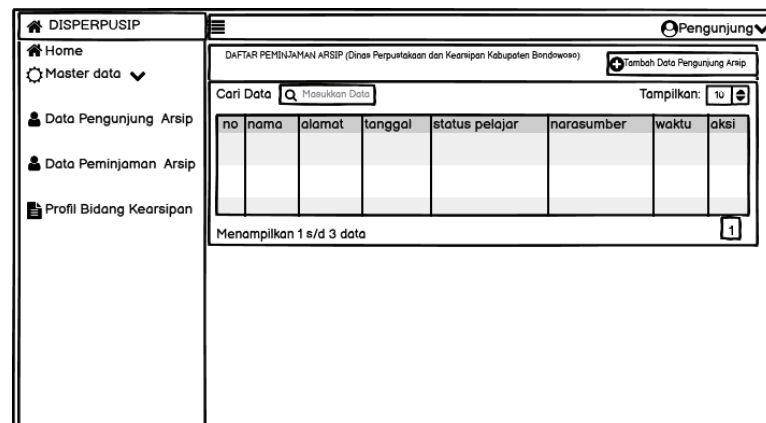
DISPERPUSIP

Home

Master data

Data Pengunjung Arsip

Data Peminjaman Arsip

Profil Bidang Kearsipan

Pengunjung

DAFTAR PEMINJAMAN ARSIP (Dinas Perpustakaan dan Kearsipan Kabupaten Bondowoso)

Tambah Data Pengunjung Arsip

Cari Data Masukkan Data

Tampilkan: 10

| no | nama | alamat | tanggal | status pelajar | narasumber | waktu | aksi |
|---|---|---|---|---|---|---|---|
| | | | | | | | |
| | | | | | | | |
| | | | | | | | |

Menampilkan 1 s/d 3 data

1